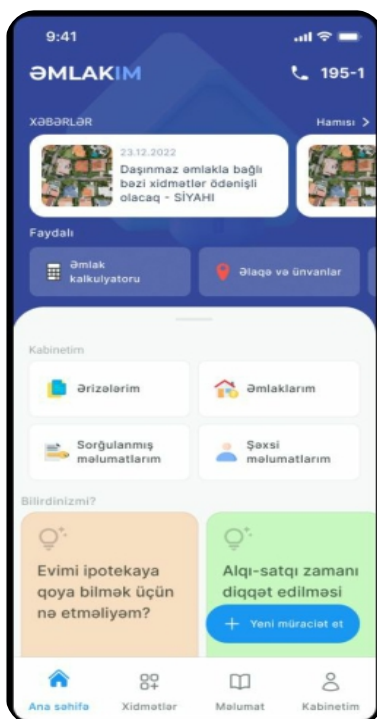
9:41

ƏMLAKIM

195-1

XƏBƏRLƏR

Hamısı >

23.12.2022

Daşınmaz əmlakla bağlı bəzi xidmətlər ödənişli olacaq - SİYAHI

Faydalı

Əmlak kalkulyatoru

Əlaqə və ünvanlar

Kabinetim

Ərizələrim

Əmlaklarım

Sorğulanmış məlumatlarım

Şəxsi məlumatlarım

Bilirdinizmi?

Evimi ipotekaya qoya bilmək üçün nə etməliyəm?

Alqı-satqı zamanı diqqət edilməsi

+ Yeni müraciət et

Ana səhifə

Xidmətlər

Məlumat

Kabinetim